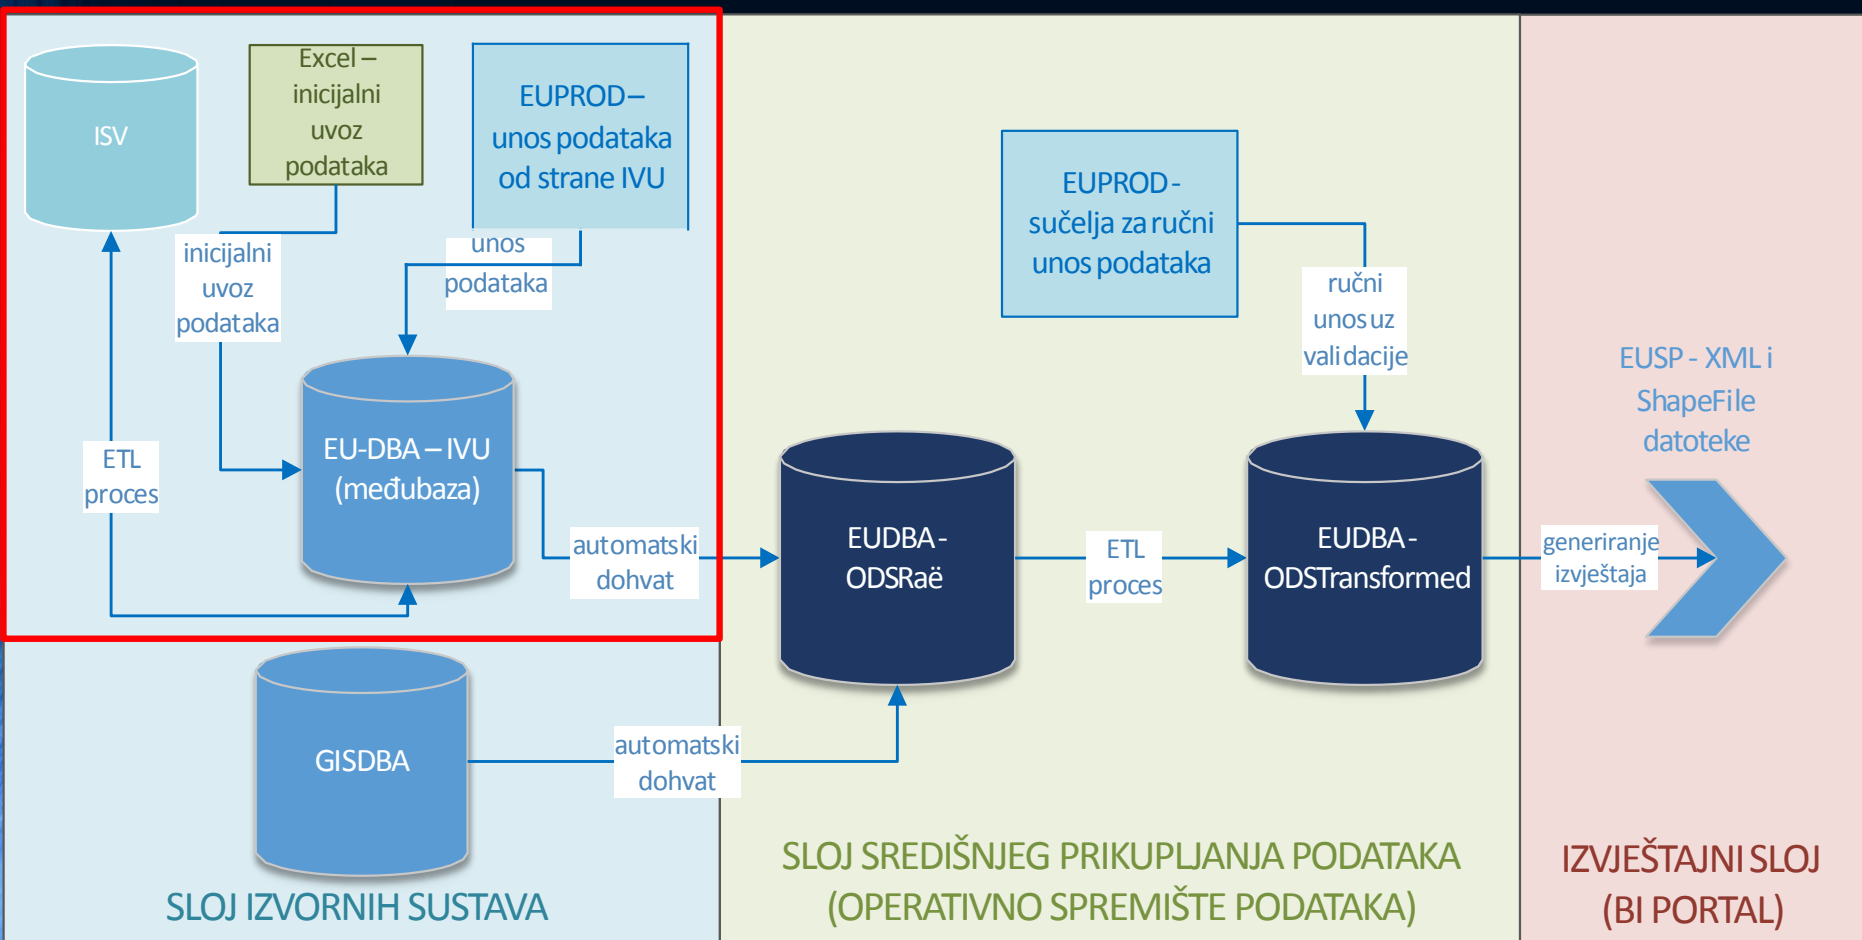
ISV

Excel – inicijalni uvoz podataka

EUPROD – unos podataka od strane IVU

inicijalni uvoz podataka

unos podataka

ETL proces

EU-DBA – IVU (međubaza)

automatski dohvat

EUPROD - sučelja za ručni unos podataka

ručni unos uz validacije

EUDBA - ODSRaë

ETL proces

EUDBA - ODSTransformed

EUSP - XML i ShapeFile datoteke

generiranje izvještaja

GISDBA

automatski dohvat

SLOJ IZVORNIH SUSTAVA

SLOJ SREDIŠNJEG PRIKUPLJANJA PODATAKA (OPERATIVNO SPREMIŠTE PODATAKA)

IZVJEŠTAJNI SLOJ (BI PORTAL)